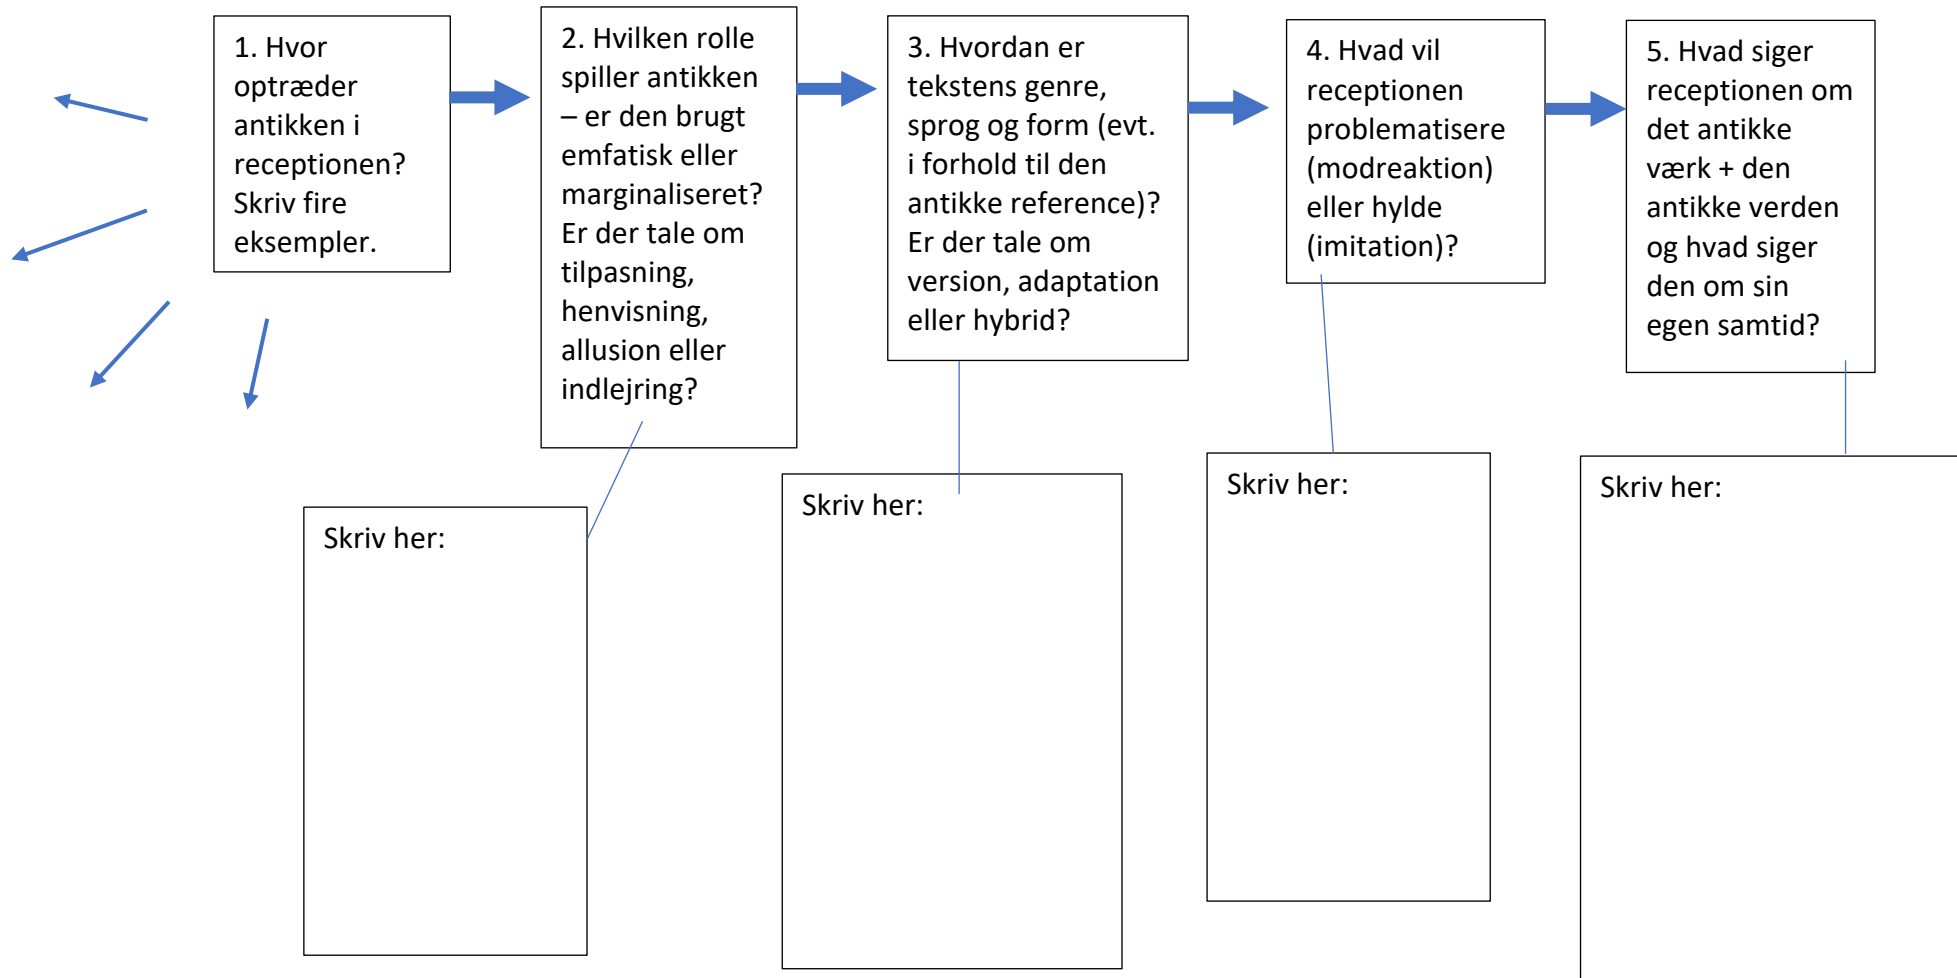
1. Hvor optræder antikken i receptionen? Skriv fire eksempler.

2. Hvilken rolle spiller antikken – er den brugt emfatisk eller marginaliseret? Er der tale om tilpasning, henvisning, allusion eller indlejring?

3. Hvordan er tekstens genre, sprog og form (evt. i forhold til den antikke reference)? Er der tale om version, adaptation eller hybrid?

4. Hvad vil receptionen problematisere (modreaktion) eller hylde (imitation)?

5. Hvad siger receptionen om det antikke værk + den antikke verden og hvad siger den om sin egen samtid?

Skriv her:

Skriv her:

Skriv her:

Skriv her: